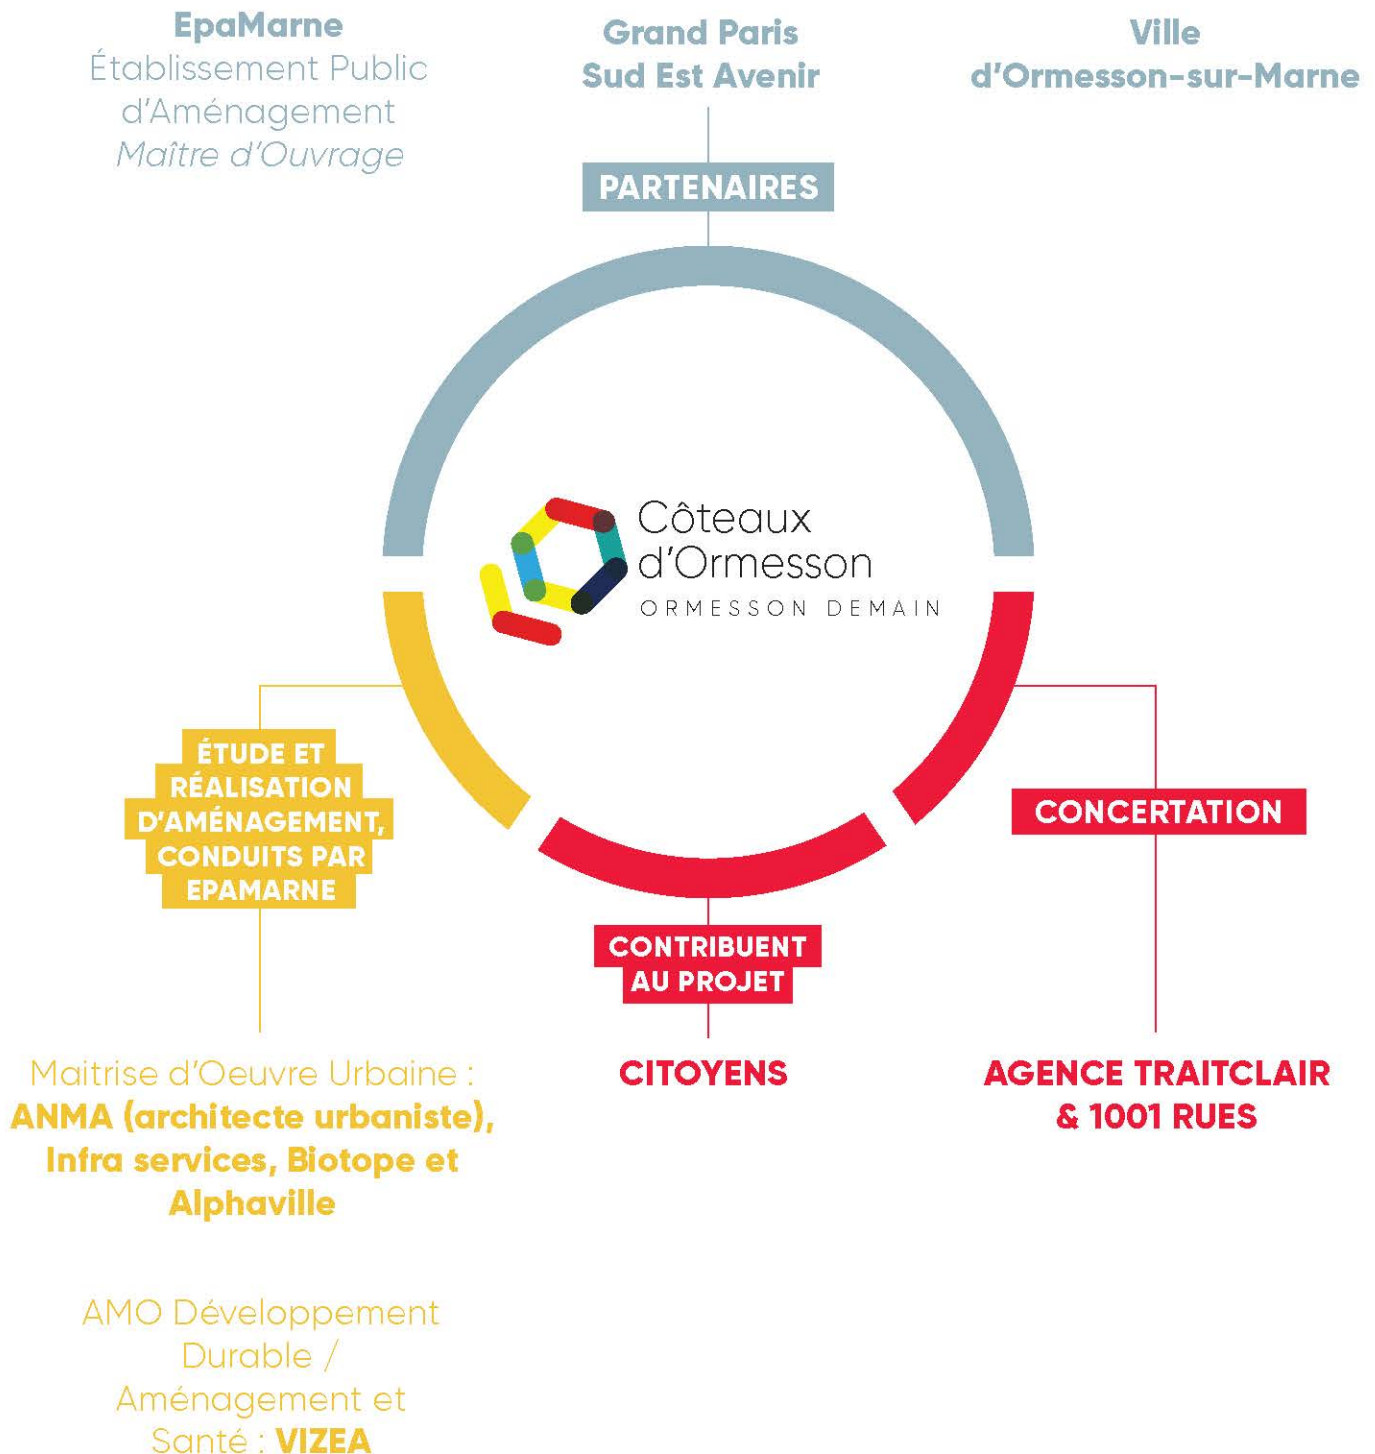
EpaMarne
Établissement Public d'Aménagement
*Maître d'Ouvrage*

Grand Paris
Sud Est Avenir

Ville
d'Ormesson-sur-Marne

PARTENAIRES

Côteaux
d'Ormesson
ORMESSON DEMAIN

ÉTUDE ET RÉALISATION D'AMÉNAGEMENT, CONDUITS PAR EPAMARNE

CONCERTATION

CONTRIBUENT AU PROJET

Maitrise d'Oeuvre Urbaine :
ANMA (architecte urbaniste), Infra services, Biotope et Alphaville

CITOYENS

AGENCE TRAITCLAIR & 1001 RUES

AMO Développement Durable / Aménagement et Santé : VIZEA